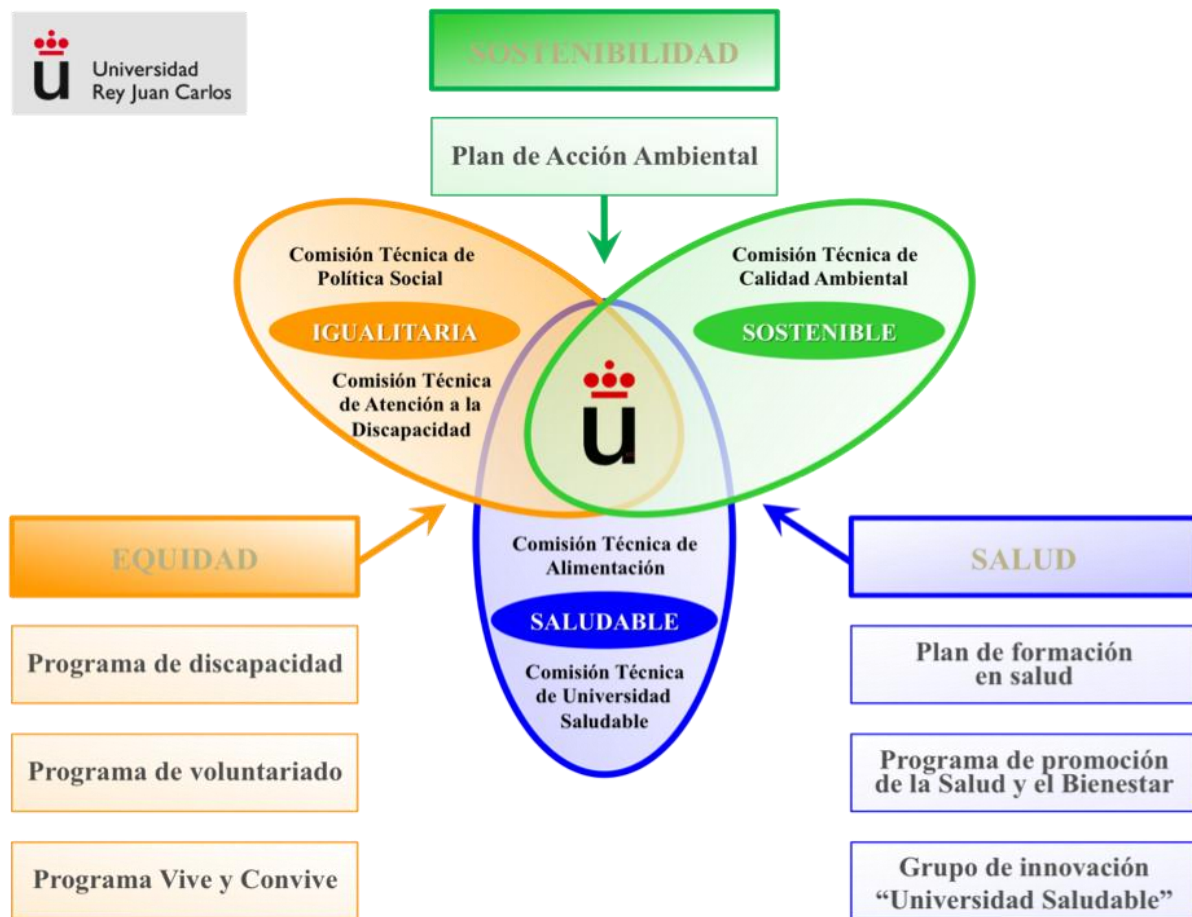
Universidad Rey Juan Carlos

SOSTENIBILIDAD

Plan de Acción Ambiental

Comisión Técnica de Política Social

IGUALITARIA

Comisión Técnica de Atención a la Discapacidad

Comisión Técnica de Calidad Ambiental

SOSTENIBLE

EQUIDAD

Comisión Técnica de Alimentación

SALUDABLE

Comisión Técnica de Universidad Saludable

SALUD

Programa de discapacidad

Programa de voluntariado

Programa Vive y Convive

Plan de formación en salud

Programa de promoción de la Salud y el Bienestar

Grupo de innovación "Universidad Saludable"